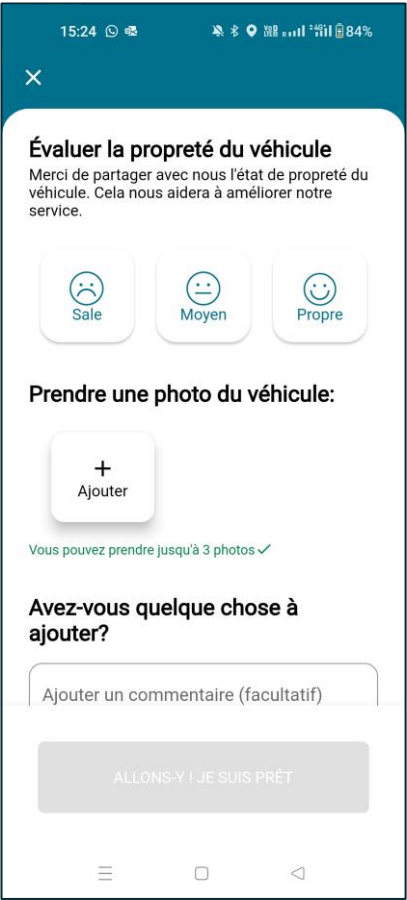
15:24 84%

✕

Évaluer la propreté du véhicule
Merci de partager avec nous l'état de propreté du véhicule. Cela nous aidera à améliorer notre service.

Sale

Moyen

Propre

Prendre une photo du véhicule:

+
Ajouter

Vous pouvez prendre jusqu'à 3 photos ✓

Avez-vous quelque chose à ajouter?

Ajouter un commentaire (facultatif)

ALLONS-Y ! JE SUIS PRÊT